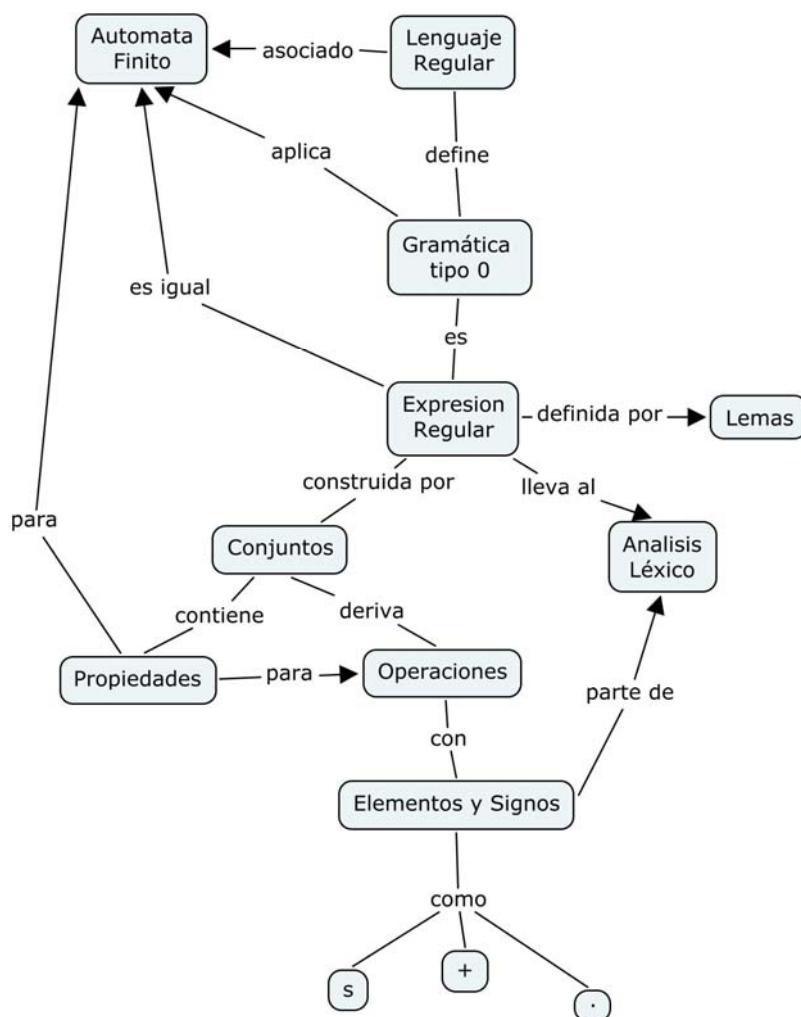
Automata Finito

asociado

Lenguaje Regular

aplica

define

Gramática tipo 0

es igual

es

Expresion Regular

definida por

Lemas

construida por

lleva al

para

Conjuntos

Analisis Léxico

contiene

deriva

Propiedades

para

Operaciones

parte de

con

Elementos y Signos

como

s

+

·